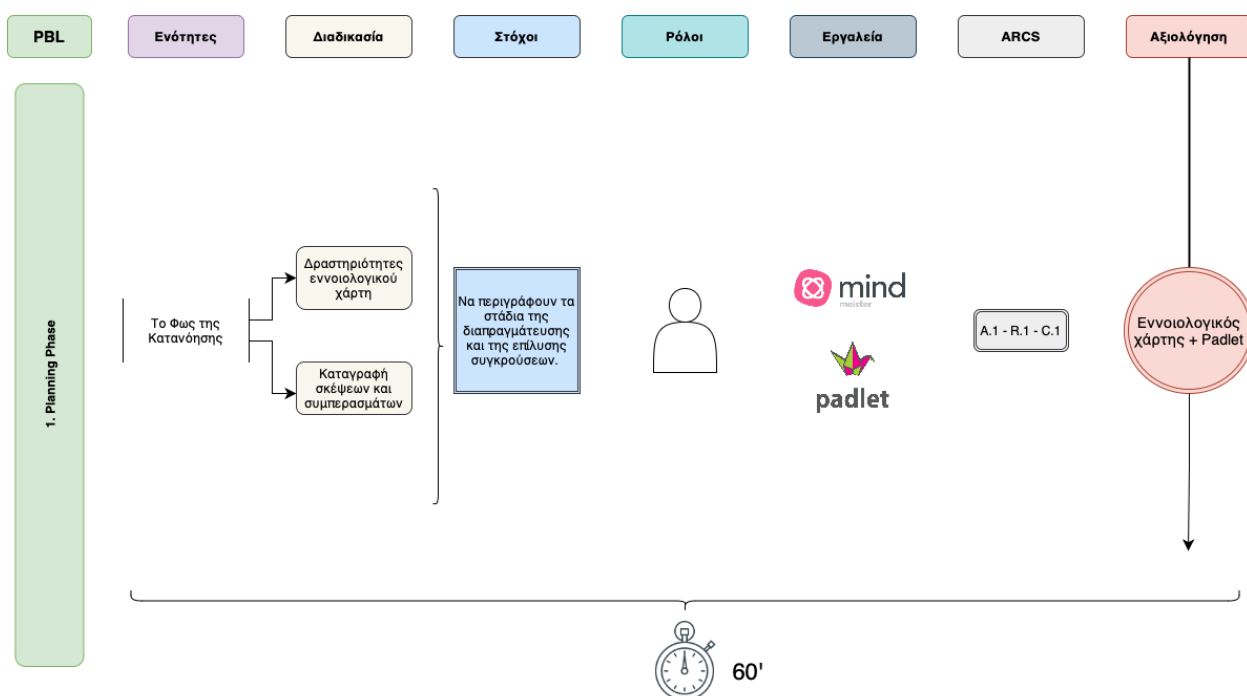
PBL

Ενότητες

Διαδικασία

Στόχοι

Ρόλοι

Εργαλεία

ARCS

Αξιολόγηση

1. Planning Phase

Το Φως της Κατανόησης

Δραστηριότητες εννοιολογικού χάρτη

Καταγραφή σκέψεων και συμπερασμάτων

Να περιγράφουν τα στάδια της διαπραγμάτευσης και της επίλυσης συγκρούσεων.

mind meister

padlet

A.1 - R.1 - C.1

Εννοιολογικός χάρτης + Padlet

60'